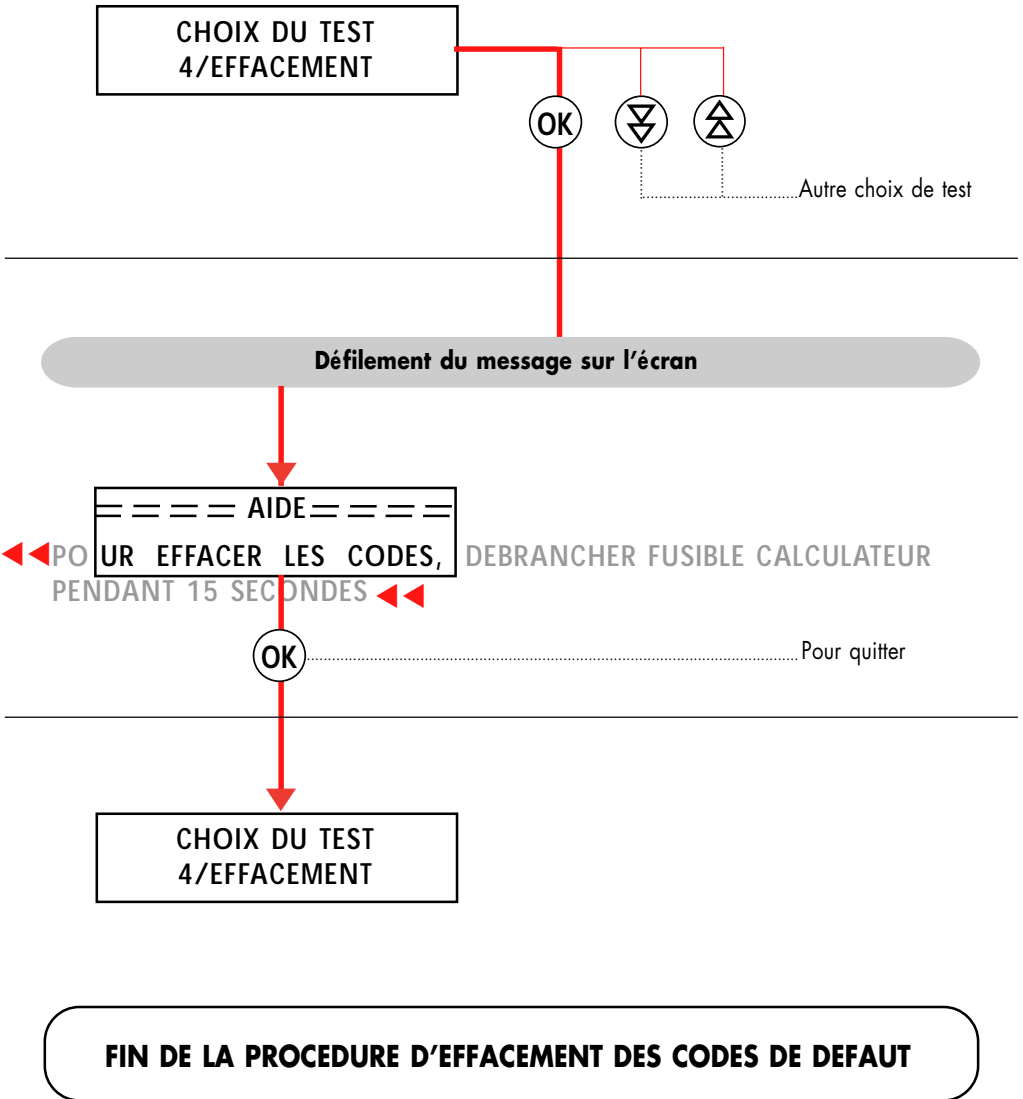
CHOIX DU TEST
4/EFFACEMENT

OK

Autre choix de test

Défilement du message sur l'écran

==== AIDE ====
POUR EFFACER LES CODES, DEBRANCHER FUSIBLE CALCULATEUR PENDANT 15 SECONDES

OK

Pour quitter

CHOIX DU TEST
4/EFFACEMENT

FIN DE LA PROCEDURE D'EFFACEMENT DES CODES DE DEFAUT